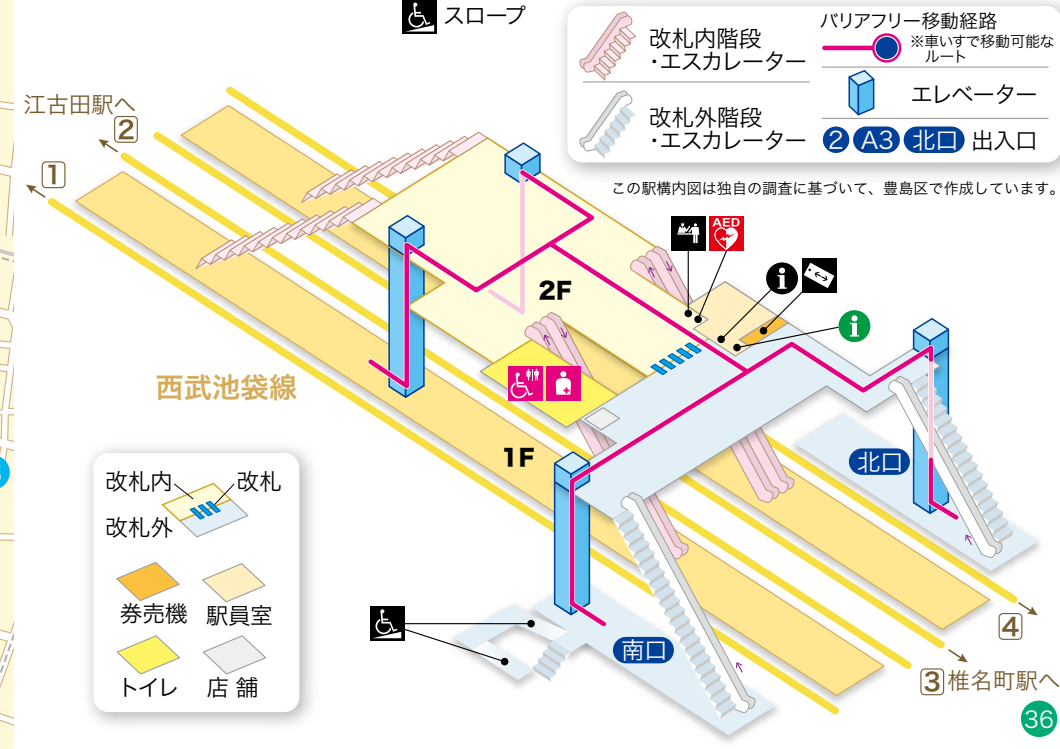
スロープ

改札内階段
・エスカレーター

改札外階段
・エスカレーター

バリアフリー移動経路
※車いすで移動可能なルート

エレベーター

2 A3 北口 出入口

この駅構内図は独自の調査に基づいて、豊島区で作成しています。

江古田駅へ
2
1

AED

2F

西武池袋線

1F

北口

改札内
改札
改札外

券売機
駅員室
トイレ
店 舗

南口

4
3 椎名町駅へ

36